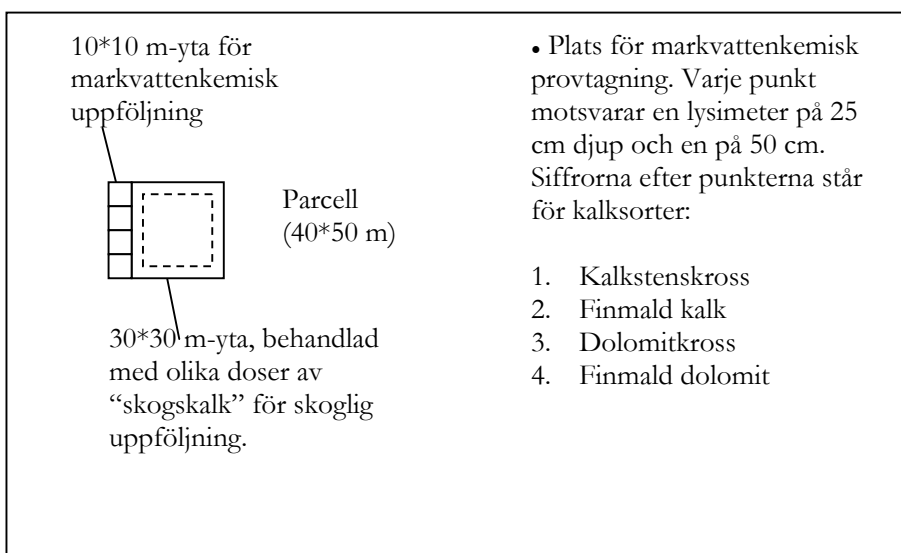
10*10 m-yta för markvattenkemisk uppföljning

Parcell (40*50 m)

30*30 m-yta, behandlad med olika doser av “skogskalk” för skoglig uppföljning.

• Plats för markvattenkemisk provtagning. Varje punkt motsvarar en lysimeter på 25 cm djup och en på 50 cm. Siffrorna efter punkterna står för kalksorter:

1. Kalkstenskross
2. Finmald kalk
3. Dolomitkross
4. Finmald dolomit